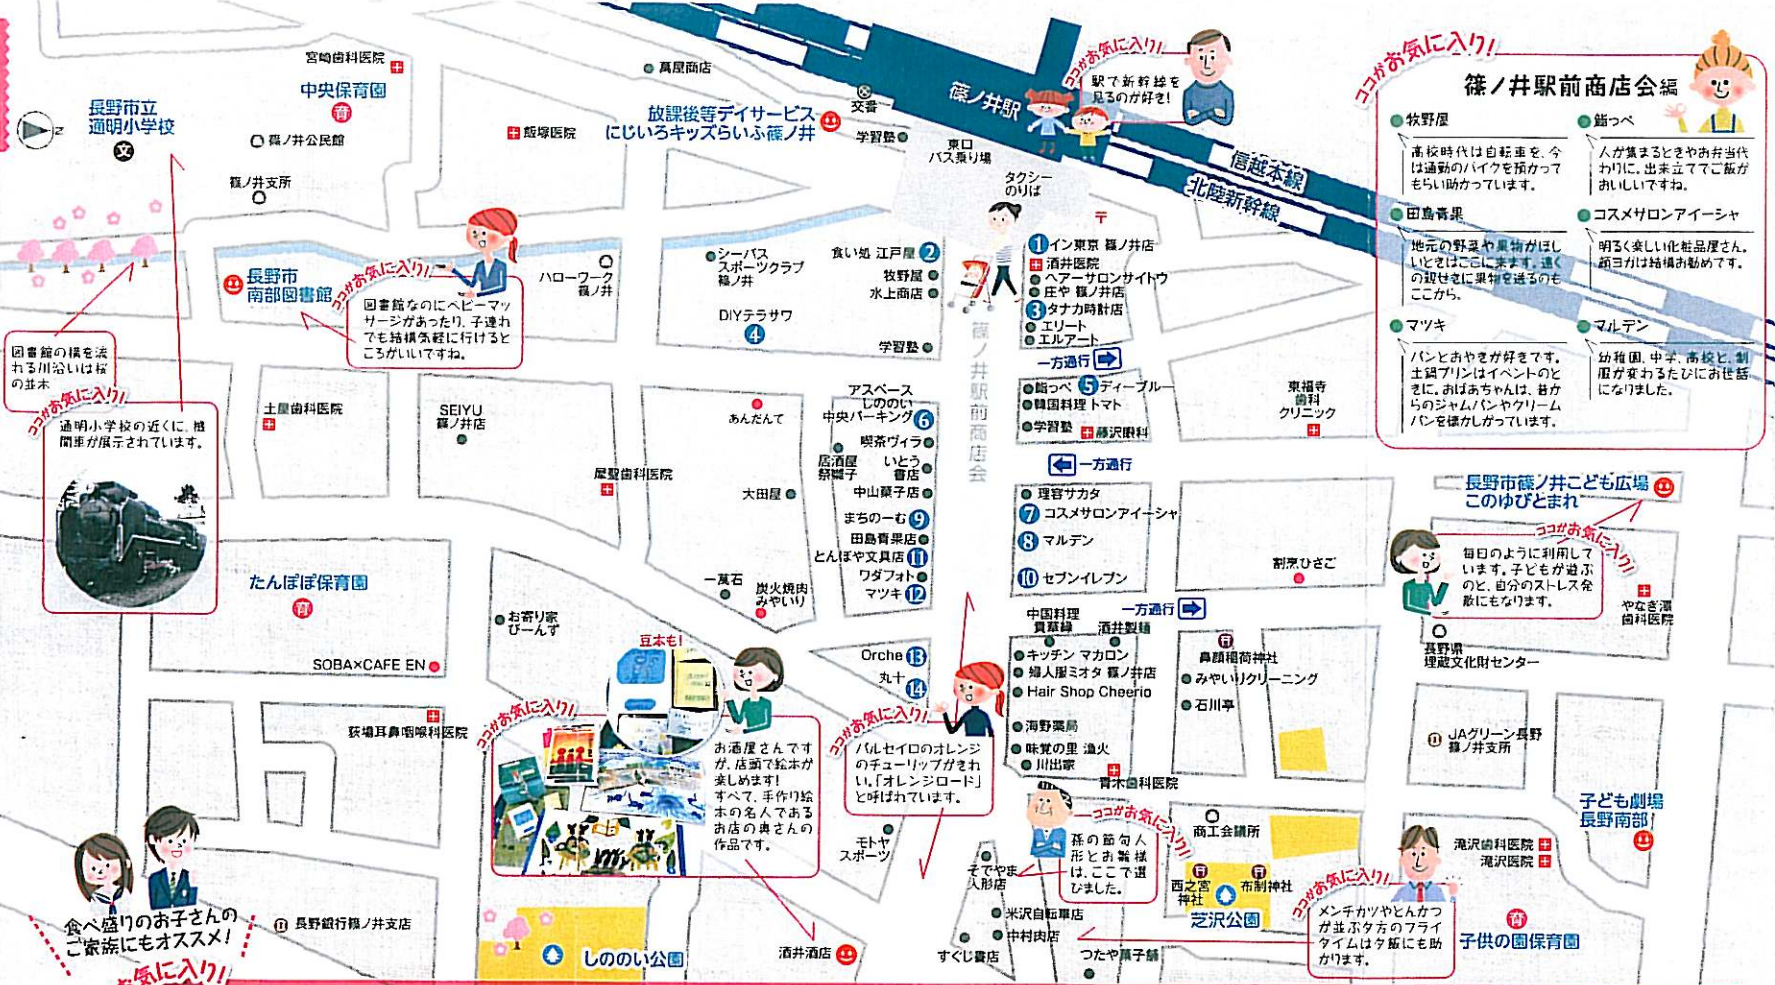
篠ノ井駅前商店会編

ココがお気に入り!

牧野屋
高校時代は自転車を、今は通勤のバイクを預かってもらい助かっています。

鮨っぺ
人が集まるときやお弁当代わりに、出来立てでご飯がおいしいですね。

田島青果
地元の野菜や果物がほしいときはここにきます。遠くの親せきに果物を送るのもここから。

コスメサロンアイーシャ
明るく楽しい化粧品屋さん。顔ヨガは結構お勧めです。

マツキ
パンとおやきが好きです。土鍋プリンはイベントのときに。おばあちゃんは、昔からのジャムパンやクリームパンを懐かしがっています。

マルデン
幼稚園、中学、高校と、制服が変わるたびにお世話になりました。

ココがお気に入り!
駅で新幹線を見るのが好き!

篠ノ井駅
信越本線
北陸新幹線

宮崎歯科医院
中央保育園
萬屋商店
長野市立通明小学校
篠ノ井公民館
飯塚医院
交番
放課後等デイサービス にじいろキッズらいふ篠ノ井
学習塾
東口バス乗り場
タクシーのりば
篠ノ井支所

ココがお気に入り!
図書館なのにベビーマッサージがあったり、子連れでも結構気軽に行けるところがいいですね。

長野市南部図書館
ハローワーク篠ノ井
シーバス スポーツクラブ篠ノ井
食い処 江戸屋 2
牧野屋
水上商店
1 イン東京 篠ノ井店
酒井医院
ヘアーサロンサイトウ
庄や 篠ノ井店
3 タナカ時計店
エリート
エルアート
DIYテラサワ 4
学習塾
一方通行

図書館の横を流れる川沿いは桜の並木

ココがお気に入り!
通明小学校の近くに、機関車が展示されています。

土屋歯科医院
SEIYU 篠ノ井店
あんだんて
アスペース しののい中央パーキング 6
喫茶ヴィラ
居酒屋 祭囃子
いとう書店
中山菓子店
大田屋
まちのーむ 9
田島青果店
とんぼや文具店 11
ワダフォト
マツキ 12
一萬石
炭火焼肉 みやいり
尾塚歯科医院
篠ノ井駅前商店会
鮨っぺ 5 ディーブルー
韓国料理 トマト
学習塾
藤沢眼科
東福寺歯科クリニック
一方通行
理容サカタ
7 コスメサロンアイーシャ
8 マルデン
10 セブンイレブン
割烹ひさご

長野市篠ノ井こども広場 このゆびとまれ

ココがお気に入り!
毎日のように利用しています。子どもが遊ぶのと、自分のストレス発散にもなります。

やなぎ澤歯科医院
長野県埋蔵文化財センター

たんぽぽ保育園
お寄り家 ぴーんず
SOBA×CAFE EN
荻場耳鼻咽喉科医院

豆本も!

ココがお気に入り!
お酒屋さんですが、店頭で絵本が楽しめます! すべて、手作り絵本の名人であるお店の奥さんの作品です。

Orche 13
丸十 14

ココがお気に入り!
バルセイロのオレンジのチューリップがきれい。「オレンジロード」と呼ばれています。

中国料理 貴華楼
酒井製麺
一方通行
キッチン マカロン
婦人服ミオタ 篠ノ井店
Hair Shop Cheerio
海野薬局
味覚の里 漁火
川出家
鼻顔稲荷神社
みやいりクリーニング
石川亭
JAグリーン長野 篠ノ井支所
青木歯科医院

ココがお気に入り!
孫の節句人形と五月幟は、ここで選びました。

商工会議所
西之宮神社
布制神社
芝沢公園
そでやま人形店
米沢自転車店
中村肉店
すぐじ書店
つたや菓子舗
モトヤスポーツ

子ども劇場長野南部
滝沢歯科医院
滝沢医院

ココがお気に入り!
メンチカツやとんかつが並ぶ夕方のフライタイムは夕飯にも助かります。

子供の園保育園

食べ盛りのお子さんのご家族にもオススメ!
長野銀行篠ノ井支店
しののい公園
酒井酒店
お気に入り!